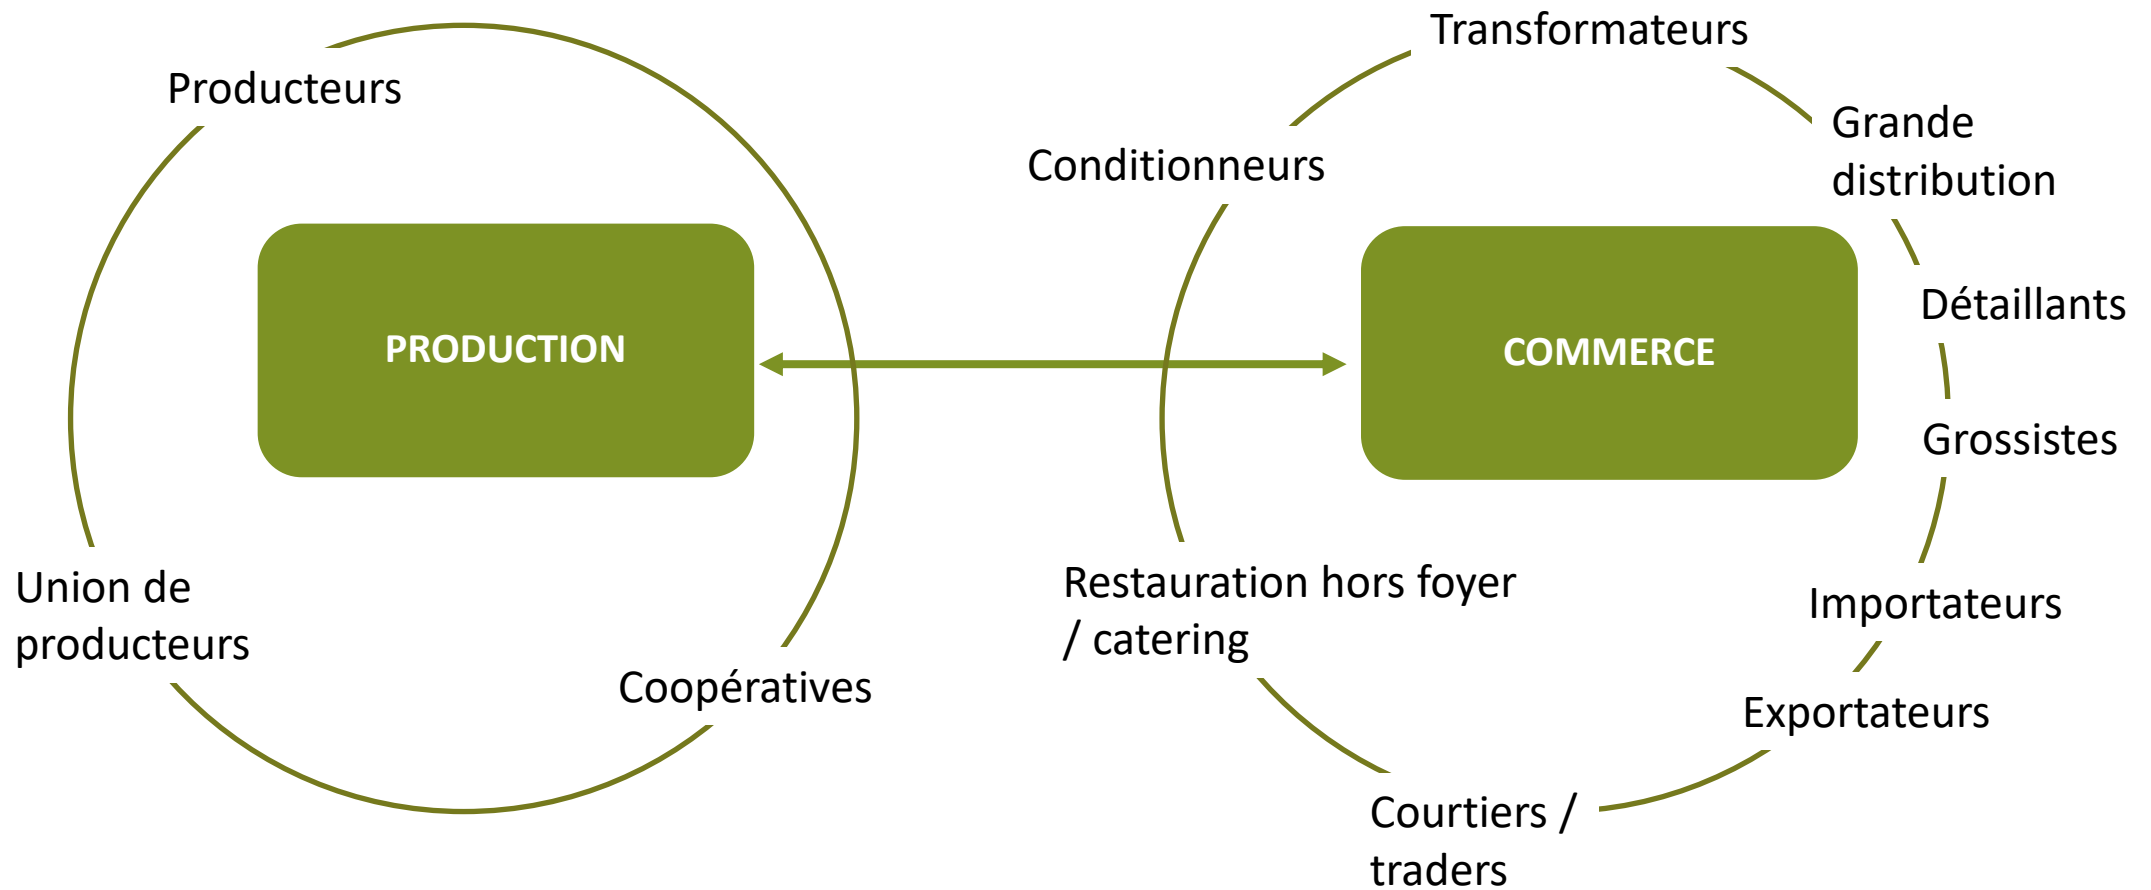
Producteurs

PRODUCTION

Union de producteurs

Coopératives

Transformateurs

Conditionneurs

Grande distribution

COMMERCE

Détaillants

Grossistes

Restauration hors foyer / catering

Importateurs

Exportateurs

Courtiers / traders